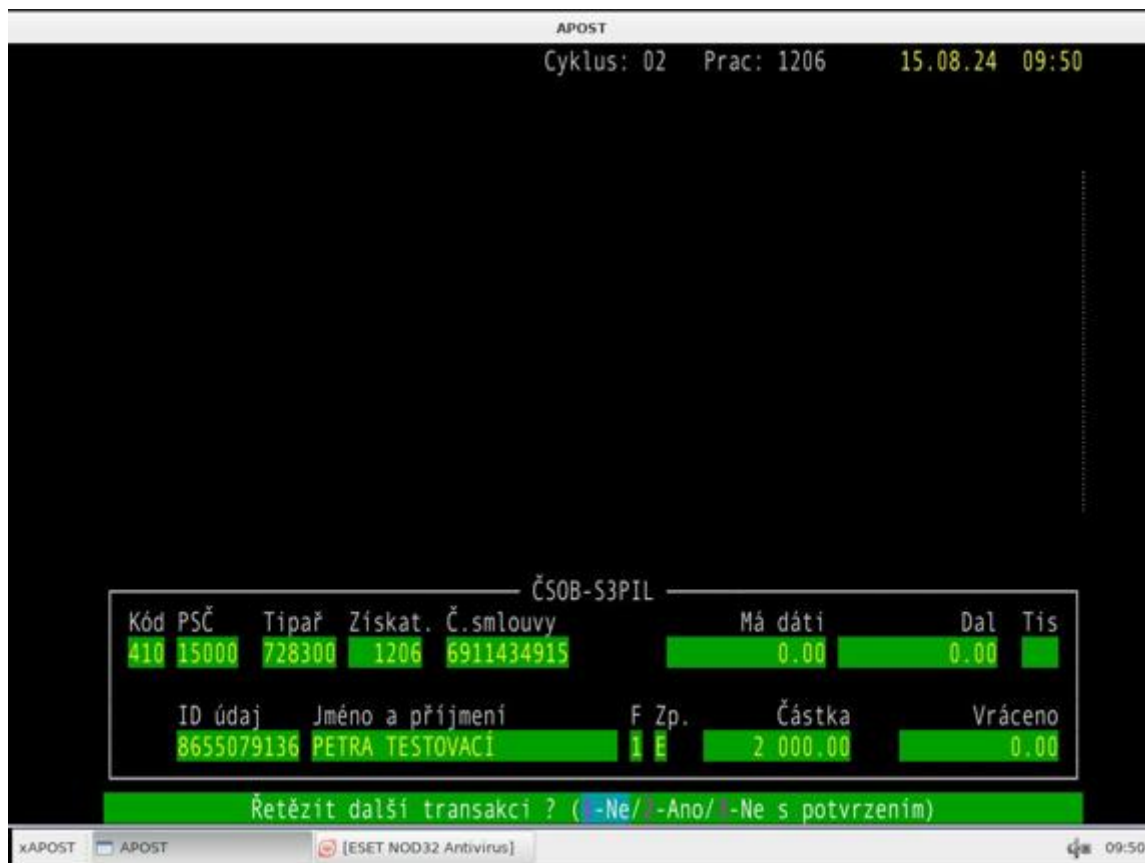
APOST

Cyklus: 02 Prac: 1206 15.08.24 09:50

ČSOB-S3PIL

| Kód | PSČ | Tipař | Získat. | Č.smlouvy | Má dáti | Dal | Tis |
|---|---|---|---|---|---|---|---|
| 410 | 15000 | 728300 | 1206 | 6911434915 | 0.00 | 0.00 | |

| ID údaj | Jméno a příjmení | F | Zp. | Částka | Vráceno |
|---|---|---|---|---|---|
| 8655079136 | PETRA TESTOVACÍ | 1 | E | 2 000.00 | 0.00 |

Řetězit další transakci ? ([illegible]-Ne/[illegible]-Ano/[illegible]-Ne s potvrzením)

xAPOST APOST [ESET NOD32 Antivirus] 09:50